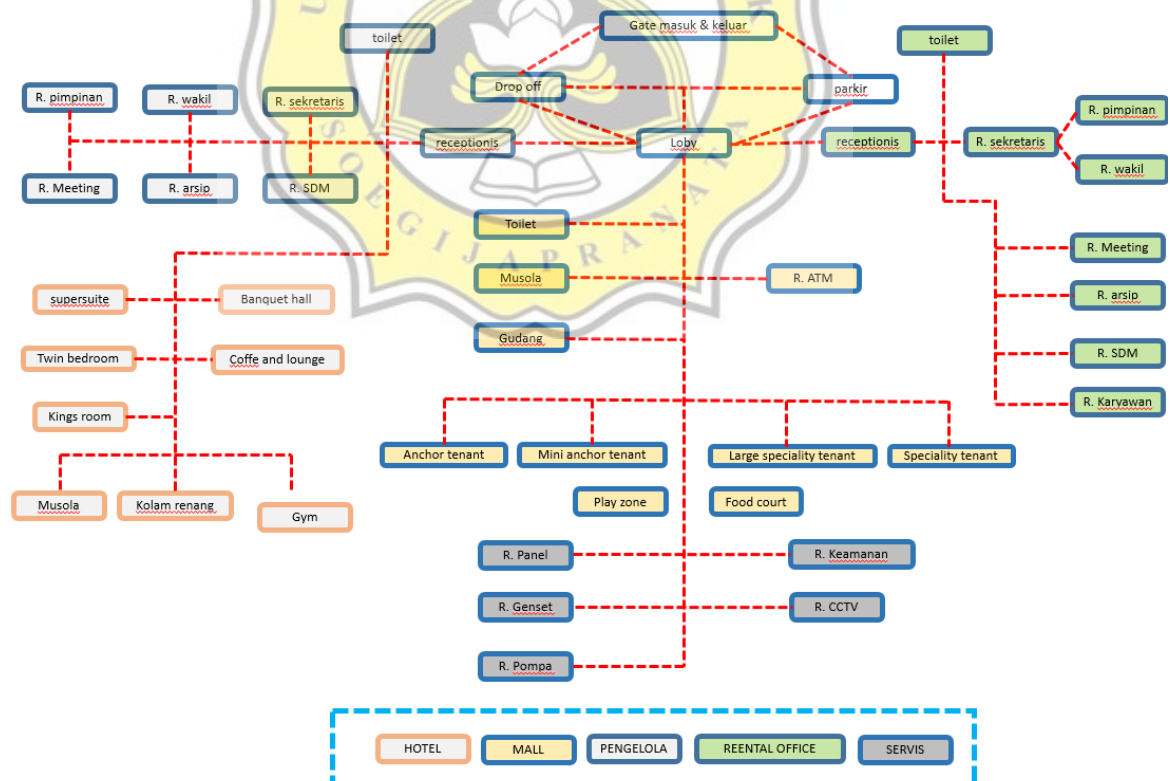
Gate masuk & keluar

toilet

toilet

Drop off

parkir

R. pimpinan

R. wakil

R. sekretaris

receptionis

Loby

receptionis

R. sekretaris

R. pimpinan

R. wakil

R. Meeting

R. arsip

R. SDM

Toilet

Musola

R. ATM

Gudang

R. Meeting

R. arsip

R. SDM

R. Karyawan

supersuite

Banquet hall

Twin bedroom

Coffe and lounge

Kings room

Musola

Kolam renang

Gym

Anchor tenant

Mini anchor tenant

Large speciality tenant

Speciality tenant

Play zone

Food court

R. Panel

R. Keamanan

R. Genset

R. CCTV

R. Pompa

HOTEL

MALL

PENGELOLA

REENTAL OFFICE

SERVIS